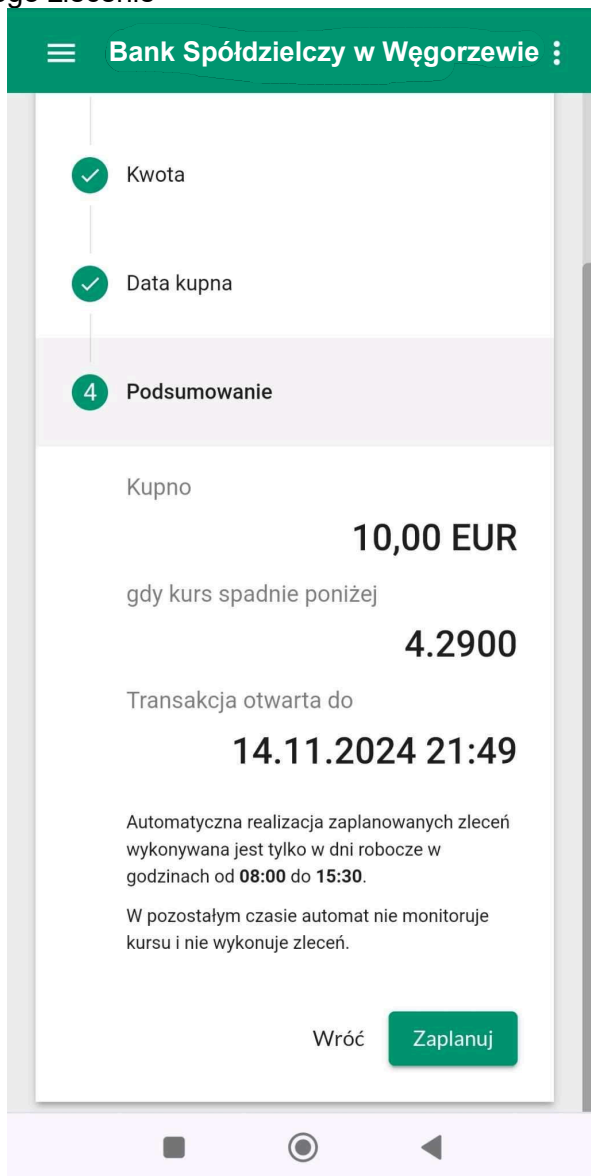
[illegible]ego Zlecenie

Bank Spółdzielczy w Węgorzewie

Kwota

Data kupna

4 Podsumowanie

Kupno

10,00 EUR

gdy kurs spadnie poniżej

4.2900

Transakcja otwarta do

14.11.2024 21:49

Automatyczna realizacja zaplanowanych zleceń wykonywana jest tylko w dni robocze w godzinach od **08:00** do **15:30**.

W pozostałym czasie automat nie monitoruje kursu i nie wykonuje zleceń.

Wróć

Zaplanuj